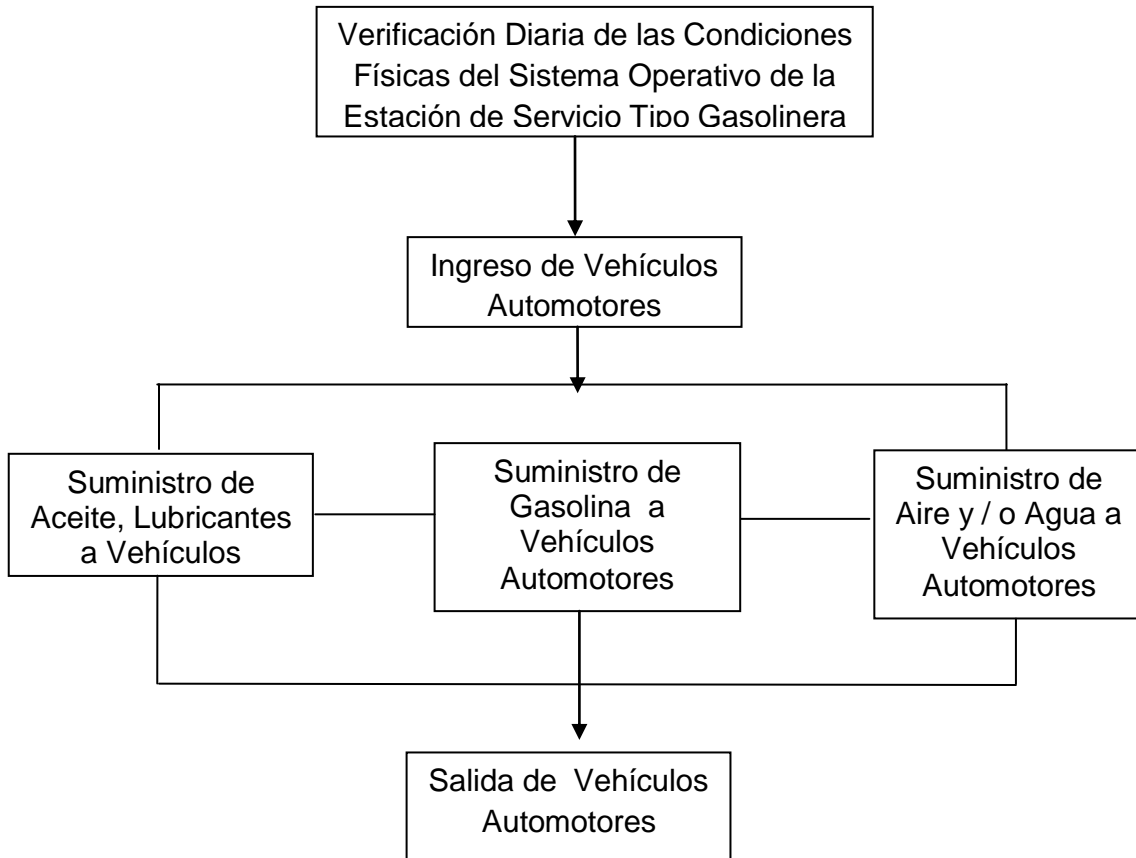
Verificación Diaria de las Condiciones Físicas del Sistema Operativo de la Estación de Servicio Tipo Gasolinera

Ingreso de Vehículos Automotores

Suministro de Aceite, Lubricantes a Vehículos

Suministro de Gasolina a Vehículos Automotores

Suministro de Aire y / o Agua a Vehículos Automotores

Salida de Vehículos Automotores